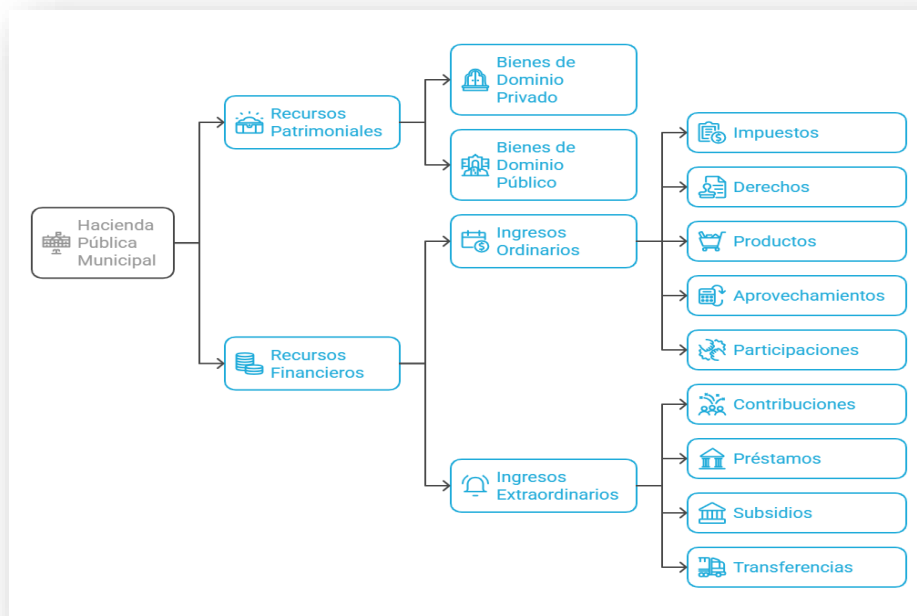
Hacienda Pública Municipal

Recursos Patrimoniales

Bienes de Dominio Privado

Bienes de Dominio Público

Recursos Financieros

Ingresos Ordinarios

Impuestos

Derechos

Productos

Aprovechamientos

Participaciones

Ingresos Extraordinarios

Contribuciones

Préstamos

Subsidios

Transferencias